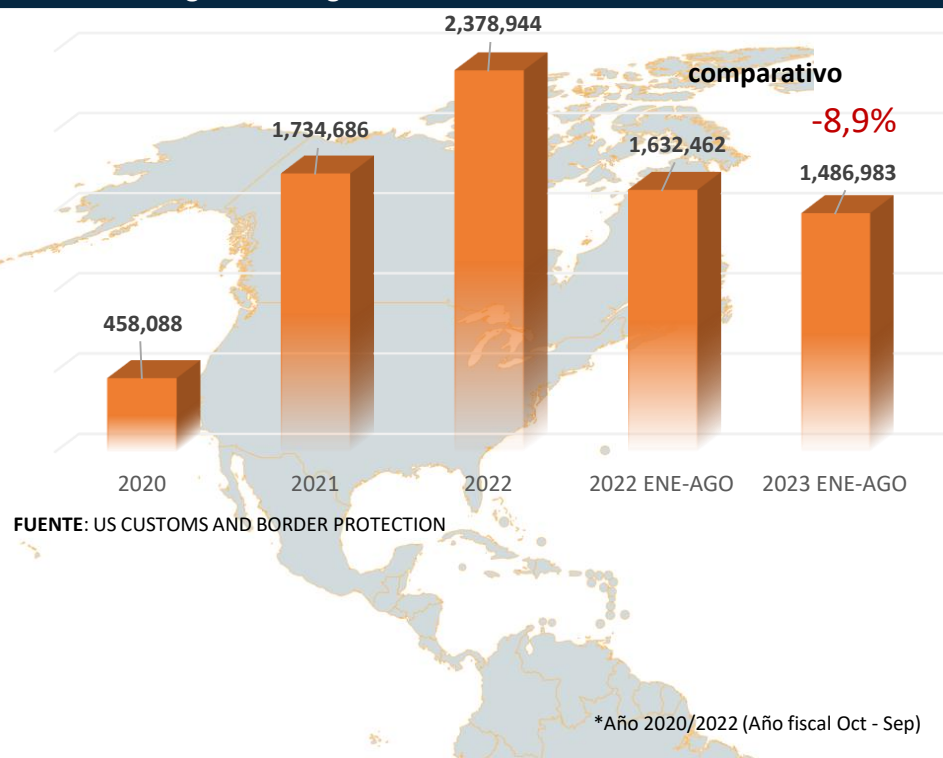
2,378,944

comparativo

-8,9%

1,734,686

1,632,462

1,486,983

458,088

2020

2021

2022

2022 ENE-AGO

2023 ENE-AGO

**FUENTE**: US CUSTOMS AND BORDER PROTECTION

*Año 2020/2022 (Año fiscal Oct - Sep)